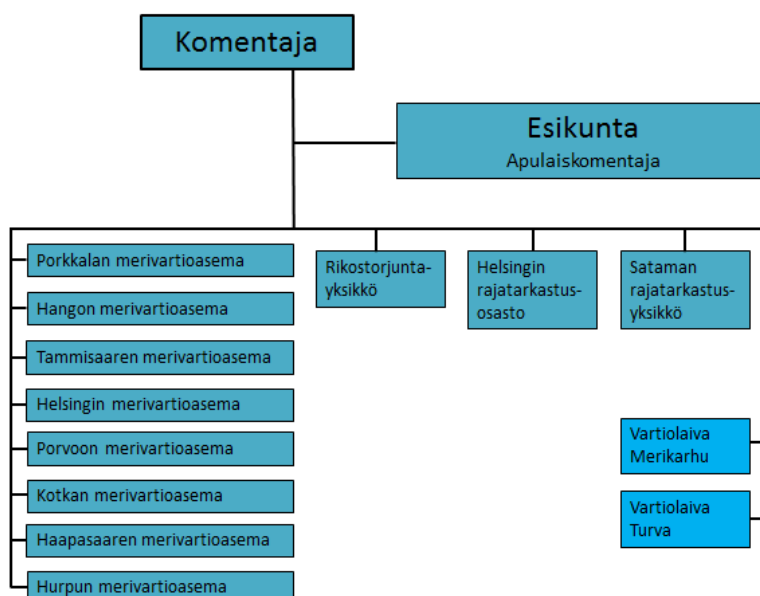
Komentaja

Esikunta
Apulaiskomentaja

Porkkalan merivartioasema

Hangon merivartioasema

Tammisaaren merivartioasema

Helsingin merivartioasema

Porvoon merivartioasema

Kotkan merivartioasema

Haapasaaren merivartioasema

Hurpun merivartioasema

Rikostorjuntayksikkö

Helsingin rajatarkastusosasto

Sataman rajatarkastusyksikkö

Vartiolaiva Merikarhu

Vartiolaiva Turva